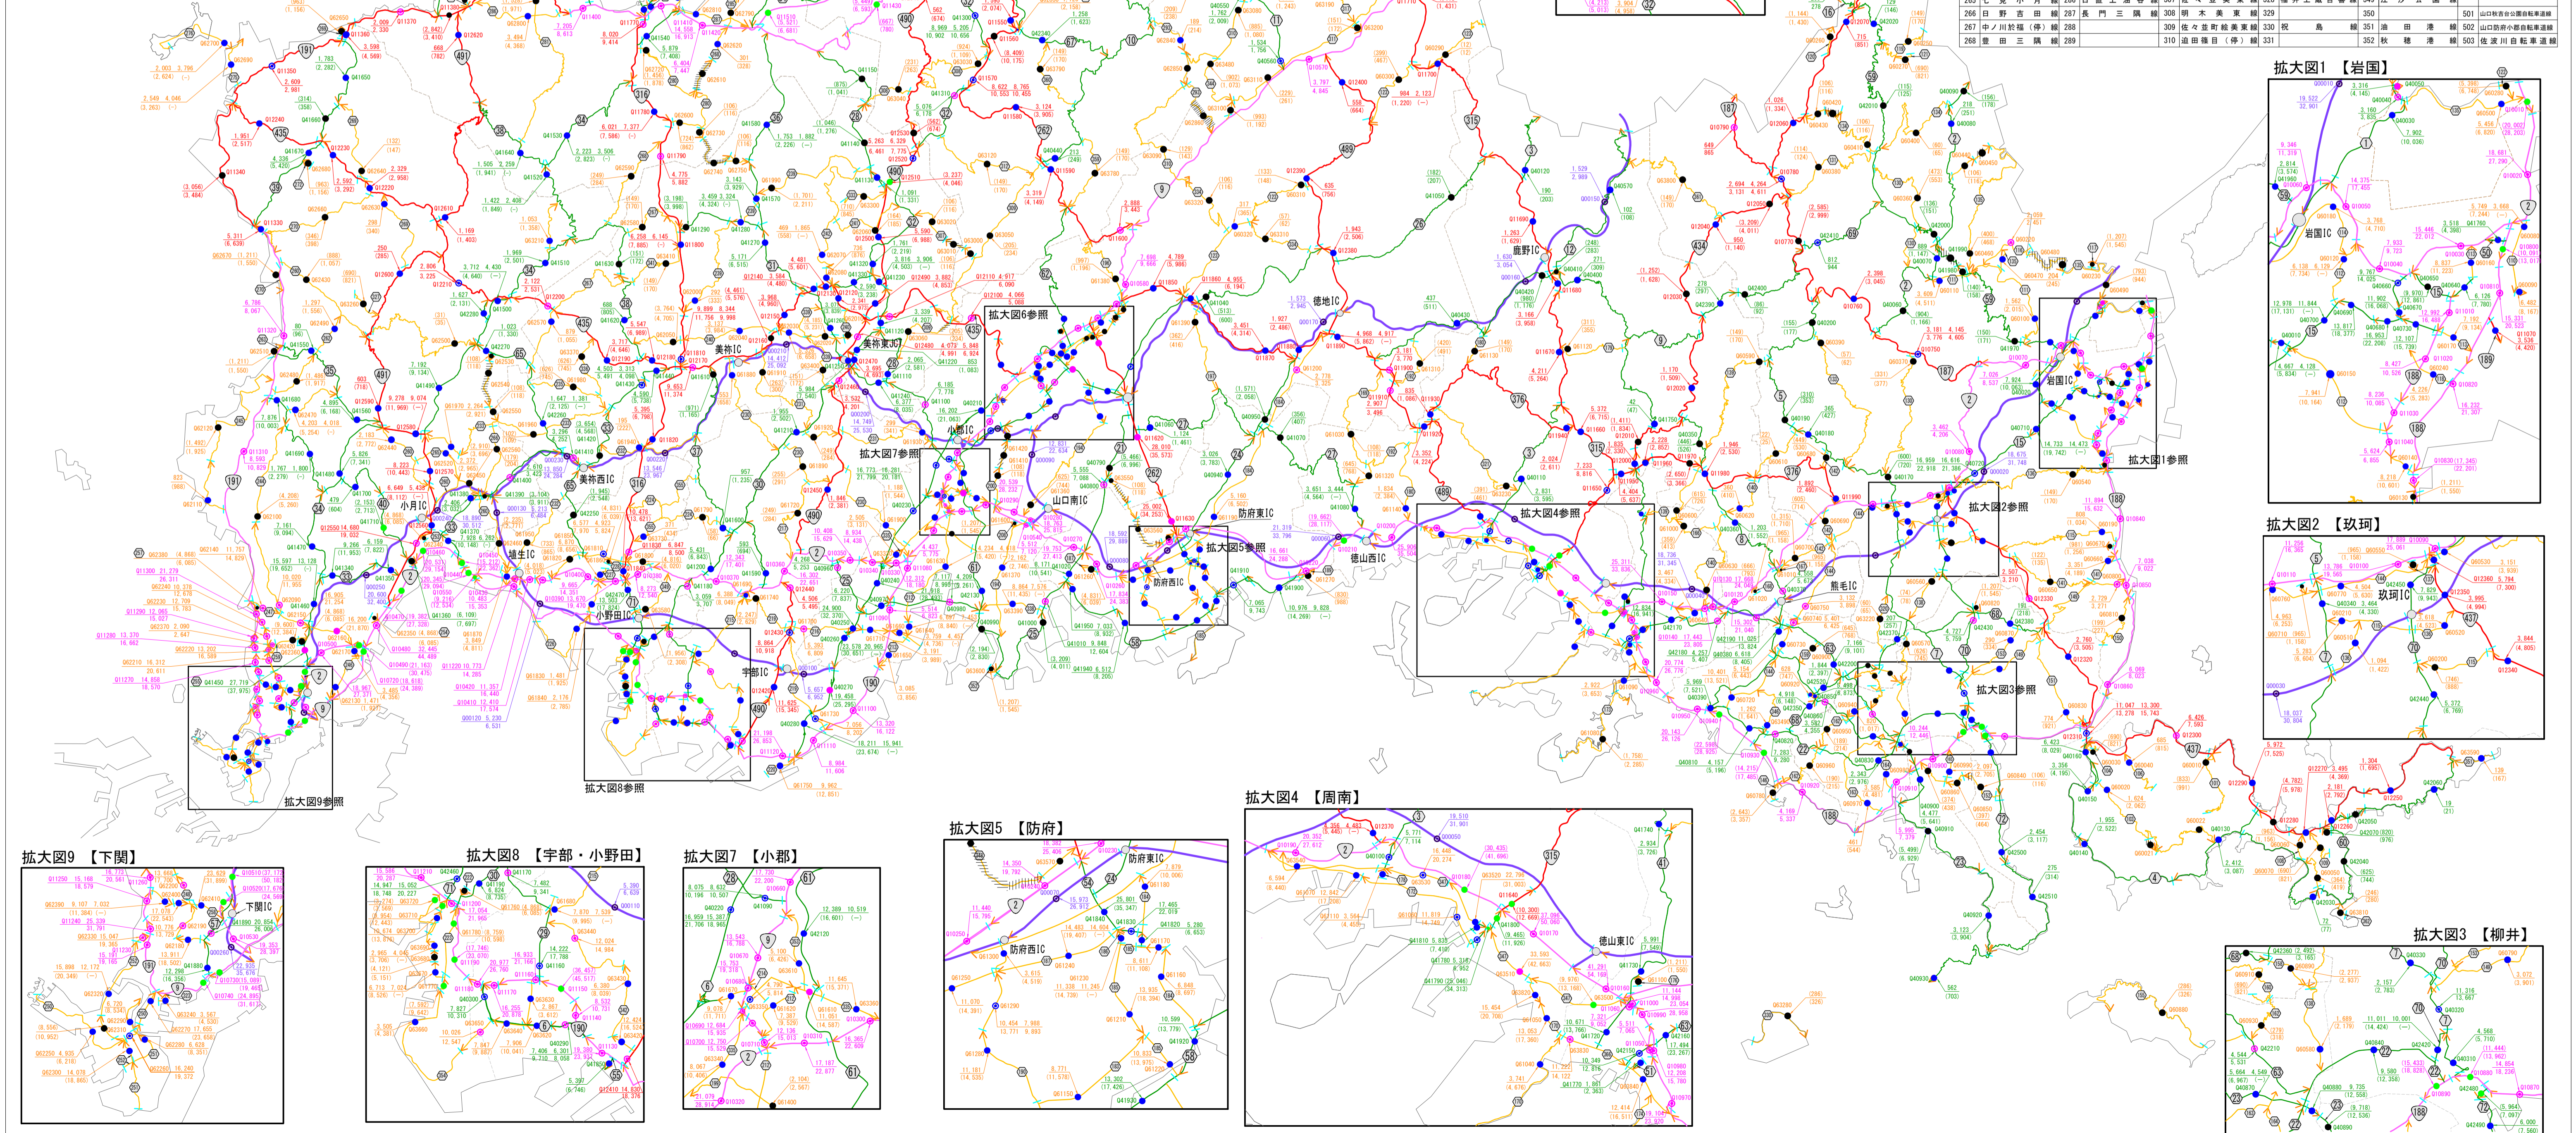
266 日野吉田線 287 長門三隅線 308 明木美東線 329
267 中ノ川於福(停)線 288 309 佐々並町絵美東線 330 祝島線 351 油田港線 502 山口防府小郡自転車道線
268 豊田三隅線 289 310 油田福目(停)線 331 352 秋穂港線 503 佐波川自転車道線

拡大図1 【岩国】

岩国IC

拡大図2 【玖珂】

玖珂IC

拡大図3 【柳井】

拡大図4 【周南】

徳山東IC

拡大図5 【防府】

防府東IC

防府西IC

拡大図7 【小郡】

拡大図8 【宇部・小野田】

拡大図9 【下関】

下関IC

美祢IC

美祢東JCT

小郡IC

美祢西IC

小月IC

埴生IC

小野田IC

宇部IC

山口南IC

防府東IC

防府西IC

徳地IC

鹿野IC

徳山西IC

熊毛IC

岩国IC

拡大図1参照

拡大図2参照

拡大図3参照

拡大図4参照

拡大図5参照

拡大図6参照

拡大図7参照

拡大図8参照

拡大図9参照